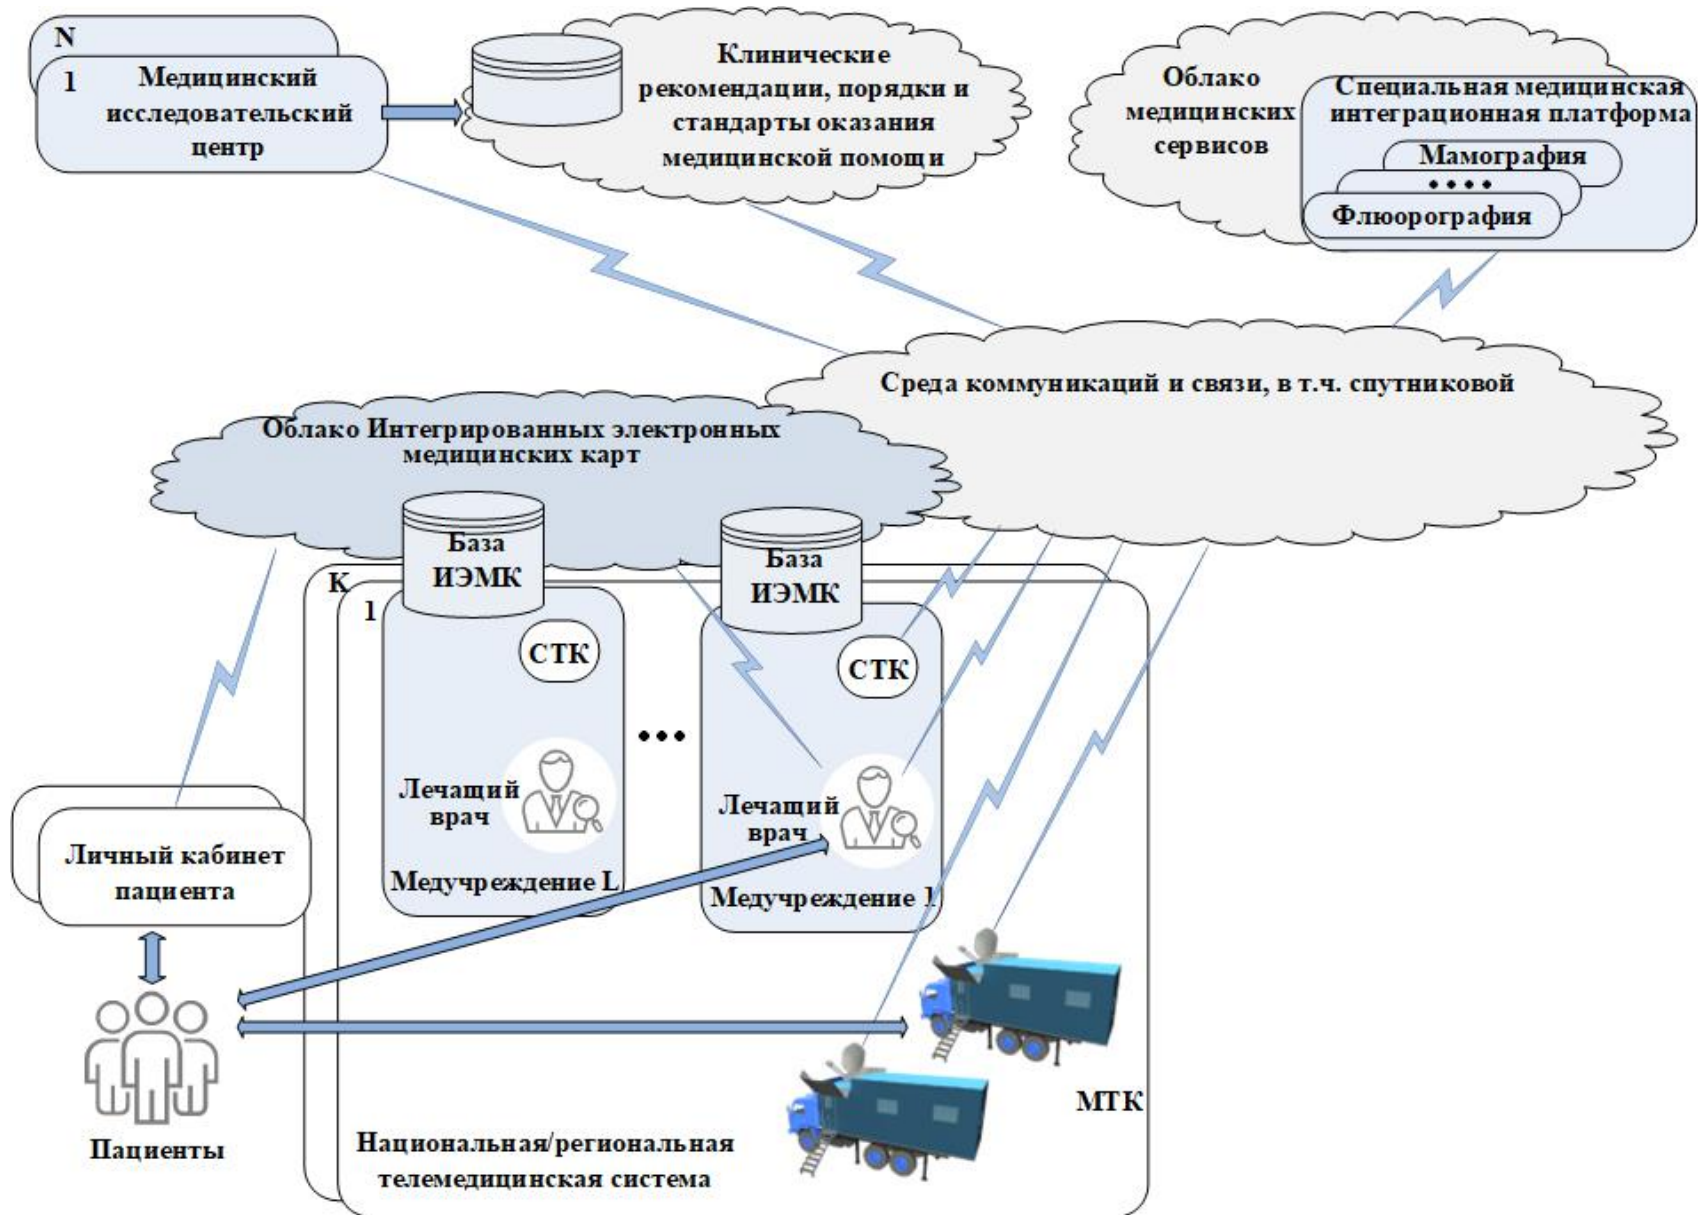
N

1 Медицинский исследовательский центр

Клинические рекомендации, порядки и стандарты оказания медицинской помощи

Облако медицинских сервисов

Специальная медицинская интеграционная платформа

Мамография

• • • •

Флюорография

Среда коммуникаций и связи, в т.ч. спутниковой

Облако Интегрированных электронных медицинских карт

База ИЭМК

База ИЭМК

K

1

СТК

СТК

• • •

Лечащий врач

Лечащий врач

Медучреждение L

Медучреждение 1

Личный кабинет пациента

Пациенты

МТК

Национальная/региональная телемедицинская система